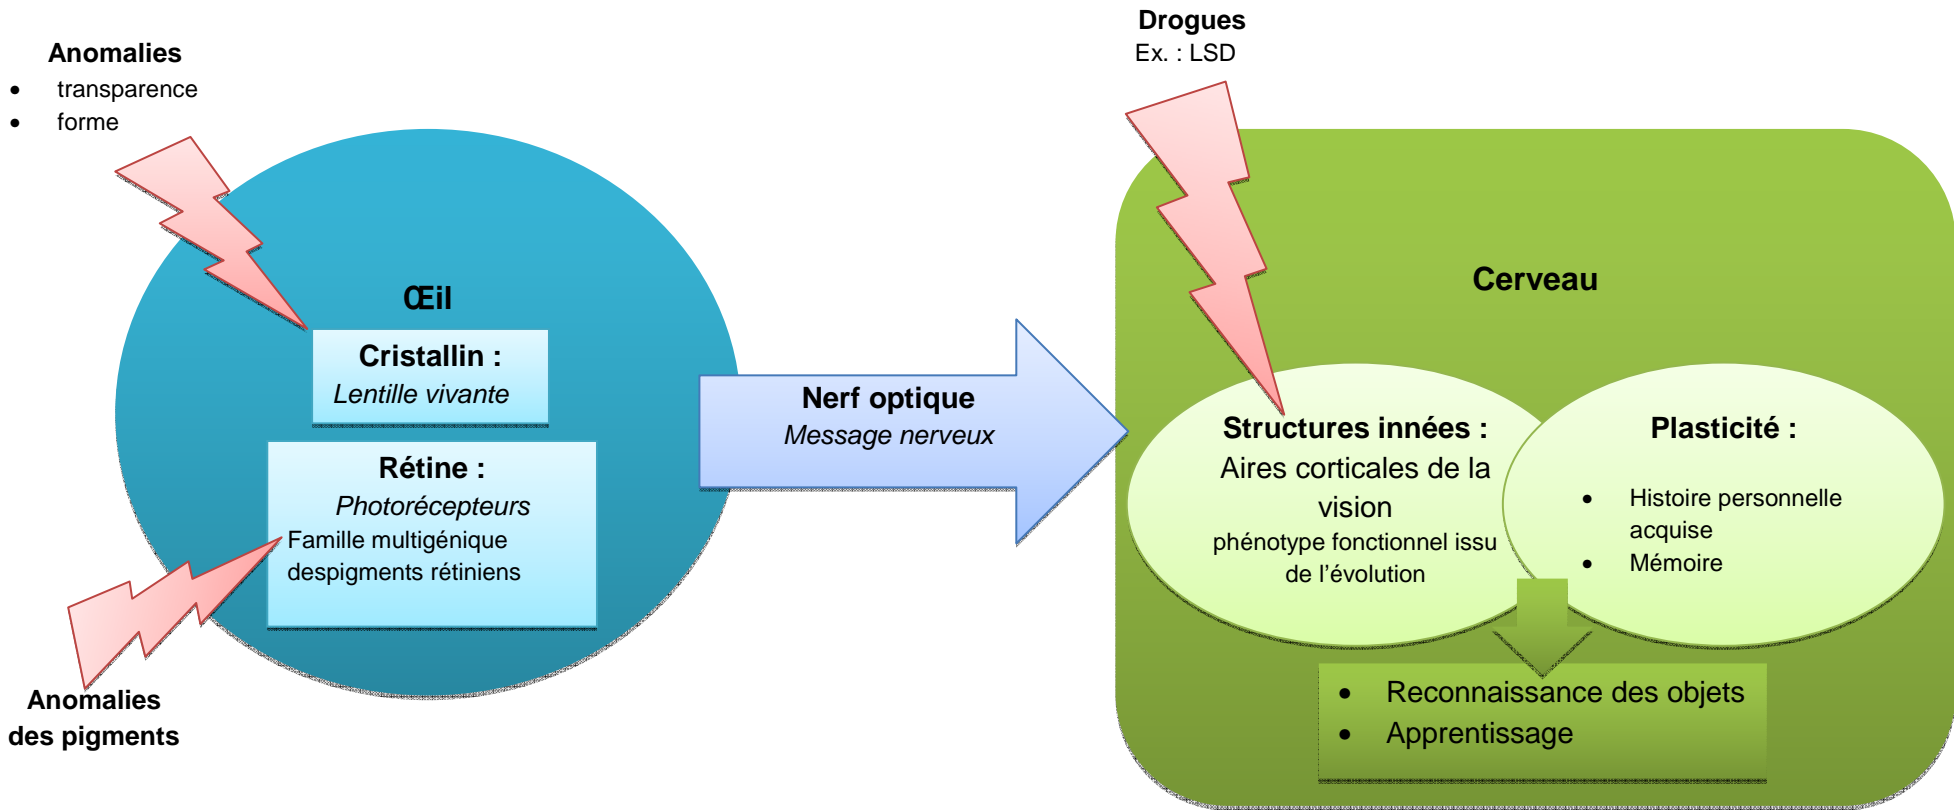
Anomalies
- transparence
- forme

Œil

Cristallin :
Lentille vivante

Rétine :
Photorécepteurs
Famille multigénique despigments rétiniens

Anomalies des pigments

Nerf optique
Message nerveux

Drogues
Ex. : LSD

Cerveau

Structures innées :
Aires corticales de la vision
phénotype fonctionnel issu de l'évolution

Plasticité :
- Histoire personnelle acquise
- Mémoire

- Reconnaissance des objets
- Apprentissage